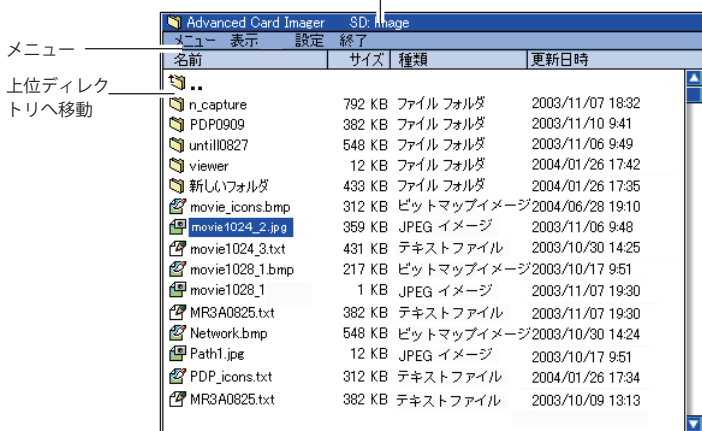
Advanced Card Imager SD: Image

メニュー
上位ディレクトリへ移動

メニュー 表示 設定 終了

| 名前 | サイズ | 種類 | 更新日時 |
|---|---|---|---|
| .. | | | |
| n_capture | 792 KB | ファイル フォルダ | 2003/11/07 18:32 |
| PDP0909 | 382 KB | ファイル フォルダ | 2003/11/10 9:41 |
| untill0827 | 548 KB | ファイル フォルダ | 2003/11/06 9:49 |
| viewer | 12 KB | ファイル フォルダ | 2004/01/26 17:42 |
| 新しいフォルダ | 433 KB | ファイル フォルダ | 2004/01/26 17:35 |
| movie_icons.bmp | 312 KB | ビットマップイメージ | 2004/06/28 19:10 |
| movie1024_2.jpg | 359 KB | JPEG イメージ | 2003/11/06 9:48 |
| movie1024_3.txt | 431 KB | テキストファイル | 2003/10/30 14:25 |
| movie1028_1.bmp | 217 KB | ビットマップイメージ | 2003/10/17 9:51 |
| movie1028_1 | 1 KB | JPEG イメージ | 2003/11/07 19:30 |
| MR3A0825.txt | 382 KB | テキストファイル | 2003/11/07 19:30 |
| Network.bmp | 548 KB | ビットマップイメージ | 2003/10/30 14:24 |
| Path1.jpg | 12 KB | JPEG イメージ | 2003/10/17 9:51 |
| PDP_icons.txt | 312 KB | テキストファイル | 2004/01/26 17:34 |
| MR3A0825.txt | 382 KB | テキストファイル | 2003/10/09 13:13 |